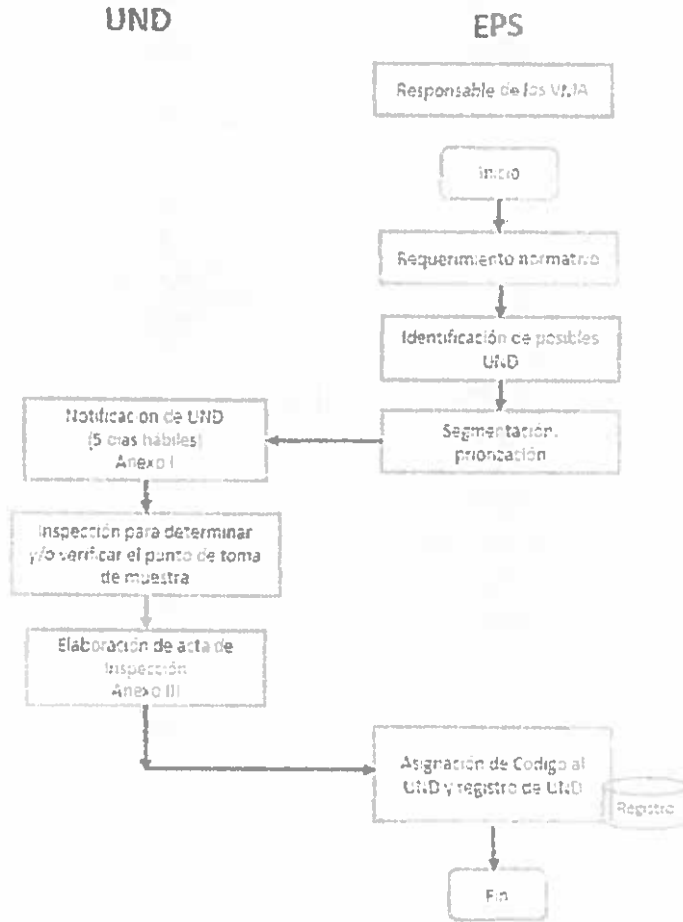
UND

EPS

Responsable de los VMA

Inicio

Requerimiento normativo

Identificación de posibles UND

Segmentación, priorización

Notificacion de UND (5 dias hábiles) Anexo I

Inspección para determinar y/o verificar el punto de toma de muestra

Elaboración de acta de Inspección Anexo III

Asignación de Codigo al UND y registro de UND

Registro

Fin